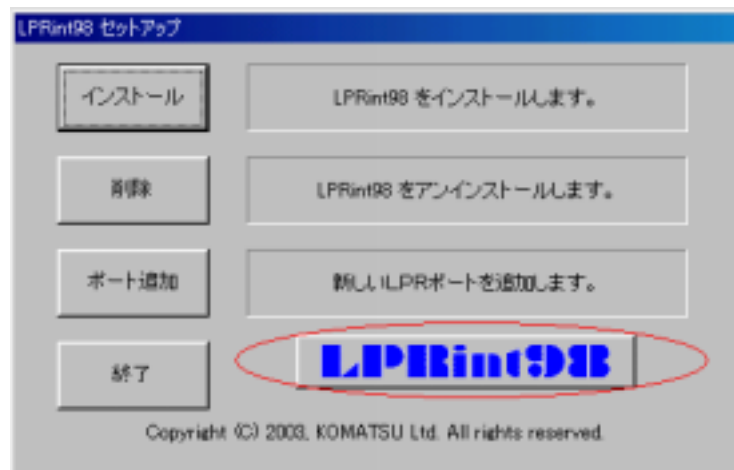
LPRint98 セットアップ

インストール

LPRint98 をインストールします。

削除

LPRint98 をアンインストールします。

ポート追加

新しいLPRポートを追加します。

終了

LPRint98

Copyright (C) 2003, KOMATSU Ltd. All rights reserved.